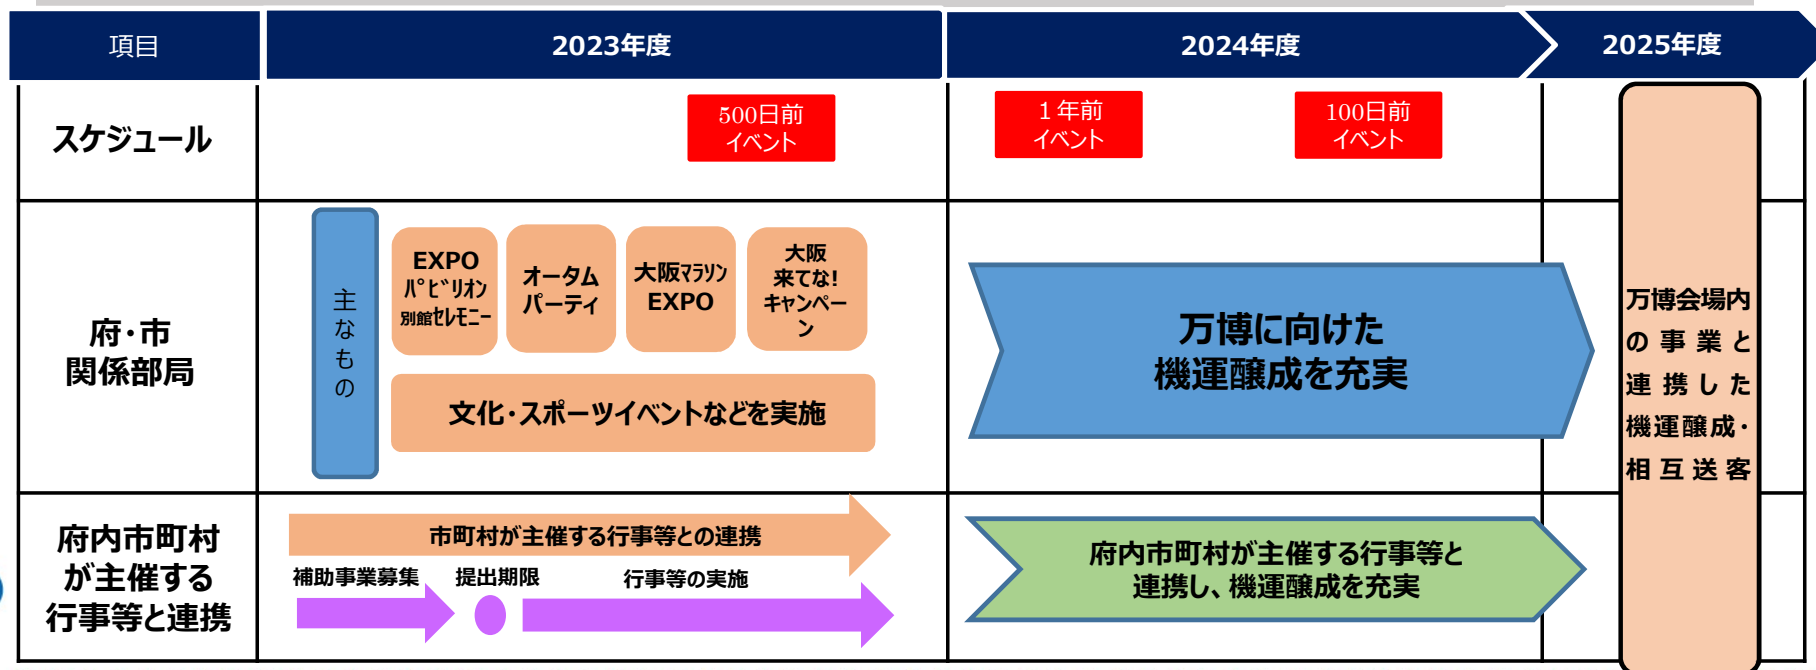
| 項目 | 2023年度 | 2024年度 | 2025年度 |
|---|---|---|---|
| スケジュール | 500日前イベント | 1年前イベント　100日前イベント | 万博会場内の事業と連携した機運醸成・相互送客 |
| 府・市関係部局 | 主なもの　EXPOパビリオン別館セレモニー　オータムパーティ　大阪マラソンEXPO　大阪来てな!キャンペーン　文化・スポーツイベントなどを実施 | 万博に向けた機運醸成を充実 | |
| 府内市町村が主催する行事等と連携 | 市町村が主催する行事等との連携　補助事業募集　提出期限　行事等の実施 | 府内市町村が主催する行事等と連携し、機運醸成を充実 | |